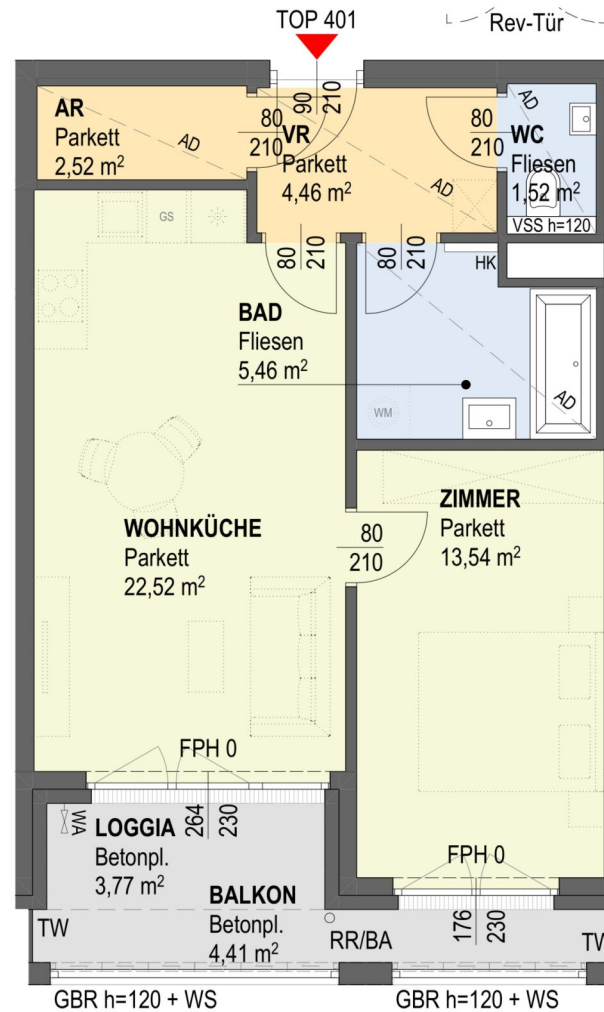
TOP 401
Rev-Tür

AR
Parkett
2,52 m$^2$

AD

80
210

90
210

VR
Parkett
4,46 m$^2$

AD

80
210

WC
Fliesen
1,52 m$^2$

AD

VSS h=120

GS

80
210

80
210

HK

BAD
Fliesen
5,46 m$^2$

WM

AD

WOHNKÜCHE
Parkett
22,52 m$^2$

80
210

ZIMMER
Parkett
13,54 m$^2$

FPH 0

264
230

WA

LOGGIA
Betonpl.
3,77 m$^2$

FPH 0

BALKON
Betonpl.
4,41 m$^2$

TW

RR/BA

176
230

TW

GBR h=120 + WS

GBR h=120 + WS